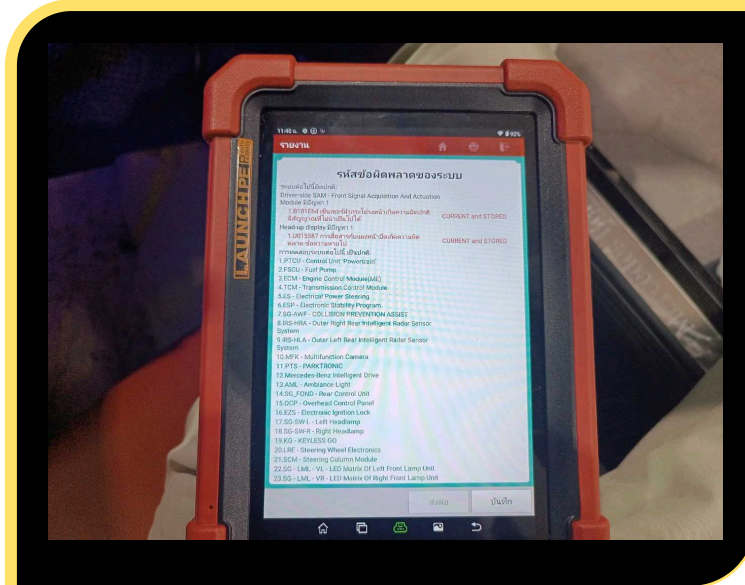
LAUNCH

11:40 92%

รายงาน

รหัสข้อผิดพลาดของระบบ

ระบบต่อไปนี้ผิดปกติ:
Driver-side SAM - Front Signal Acquisition And Actuation Module มีปัญหา 1

1.B181E64 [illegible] CURRENT and STORED

Head-up display มีปัญหา 1

1.U015587 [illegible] CURRENT and STORED

การตรวจสอบระบบต่อไปนี้ เป็นปกติ:
1.PTCU - Control Unit 'Powertrain'
2.FSCU - Fuel Pump
3.ECM - Engine Control Module(ME)
4.TCM - Transmission Control Module
5.ES - Electrical Power Steering
6.ESP - Electronic Stability Program
7.SG-AWF - COLLISION PREVENTION ASSIST
8.IRS-HRA - Outer Right Rear Intelligent Radar Sensor System
9.IRS-HLA - Outer Left Rear Intelligent Radar Sensor System
10.MFK - Multifunction Camera
11.PTS - PARKTRONIC
12.Mercedes-Benz Intelligent Drive
13.AML - Ambiance Light
14.SG_FOND - Rear Control Unit
15.OCP - Overhead Control Panel
16.EZS - Electronic Ignition Lock
17.SG-SW-L - Left Headlamp
18.SG-SW-R - Right Headlamp
19.KG - KEYLESS GO
20.LRE - Steering Wheel Electronics
21.SCM - Steering Column Module
22.SG - LML - VL - LED Matrix Of Left Front Lamp Unit
23.SG - LML - VR - LED Matrix Of Right Front Lamp Unit

ส่งต่อ บันทึก